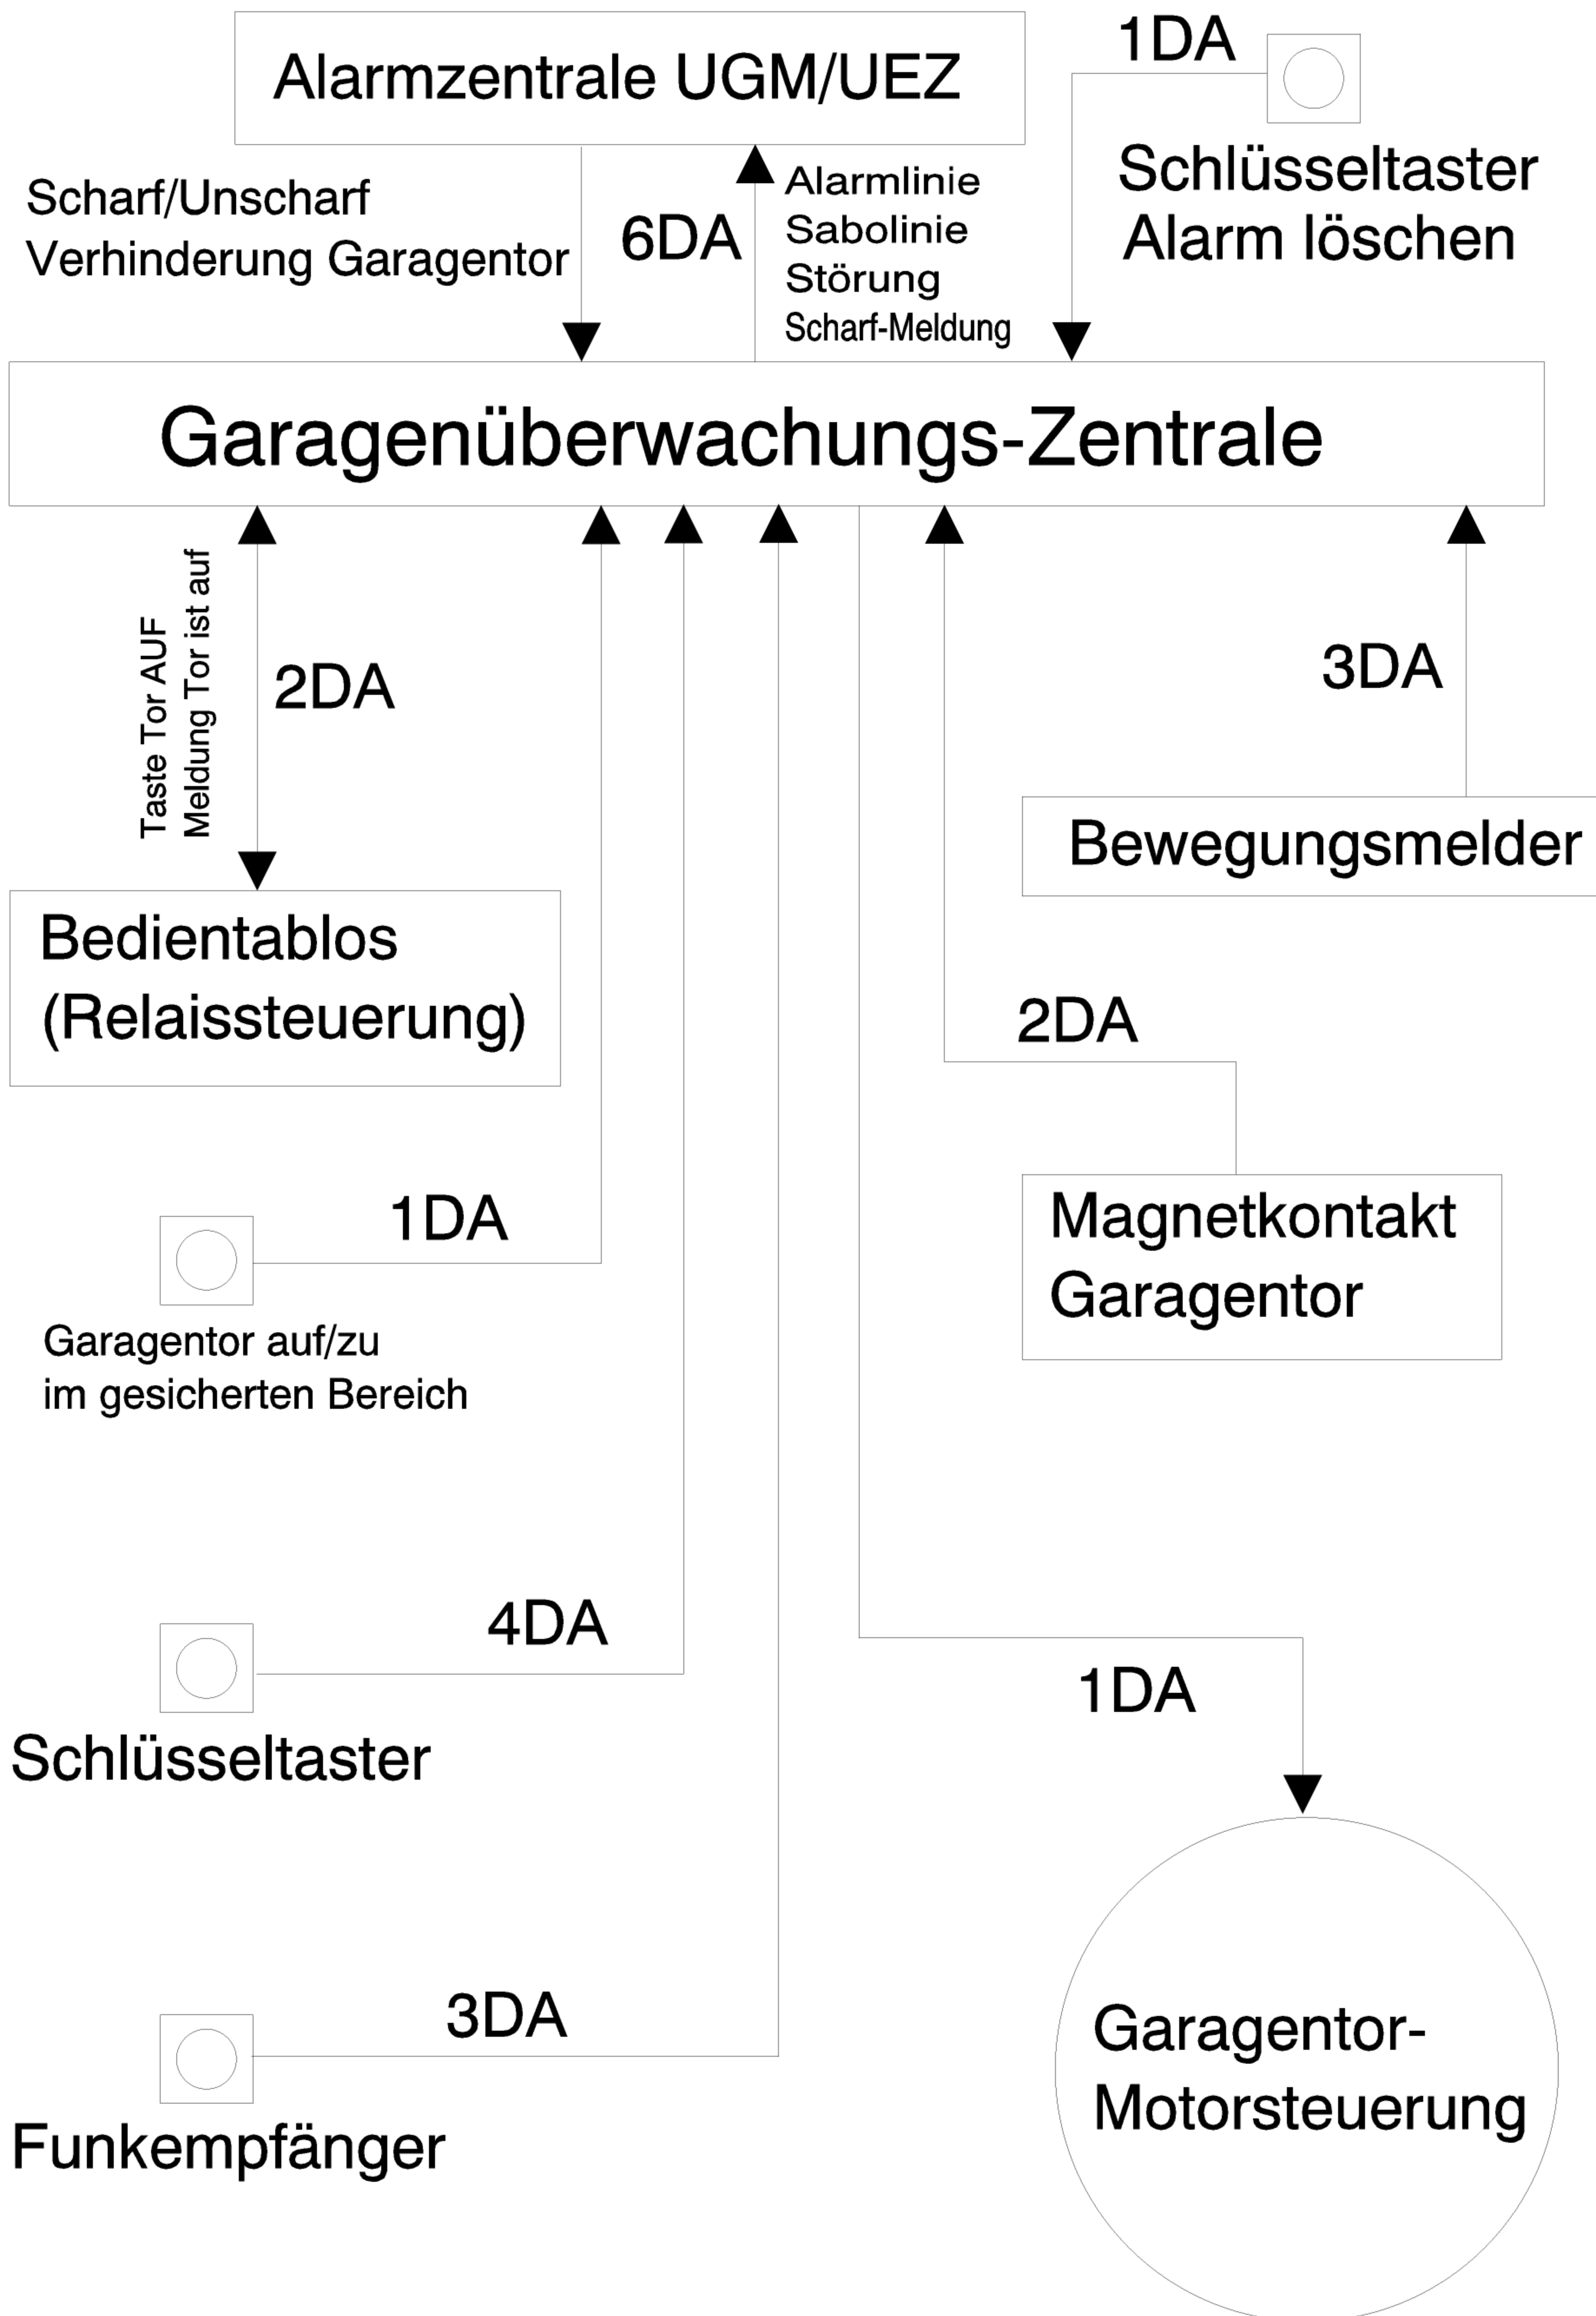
Alarmzentrale UGM/UEZ

1DA

Schlüsseltaster
Alarm löschen

Scharf/Unscharf
Verhinderung Garagentor

6DA

Alarmlinie
Sabolinie
Störung
Scharf-Meldung

Garagenüberwachungs-Zentrale

Taste Tor AUF
Meldung Tor ist auf

2DA

3DA

Bewegungsmelder

Bedientablos
(Relaissteuerung)

2DA

1DA

Magnetkontakt
Garagentor

Garagentor auf/zu
im gesicherten Bereich

4DA

1DA

Schlüsseltaster

3DA

Garagentor-
Motorsteuerung

Funkempfänger